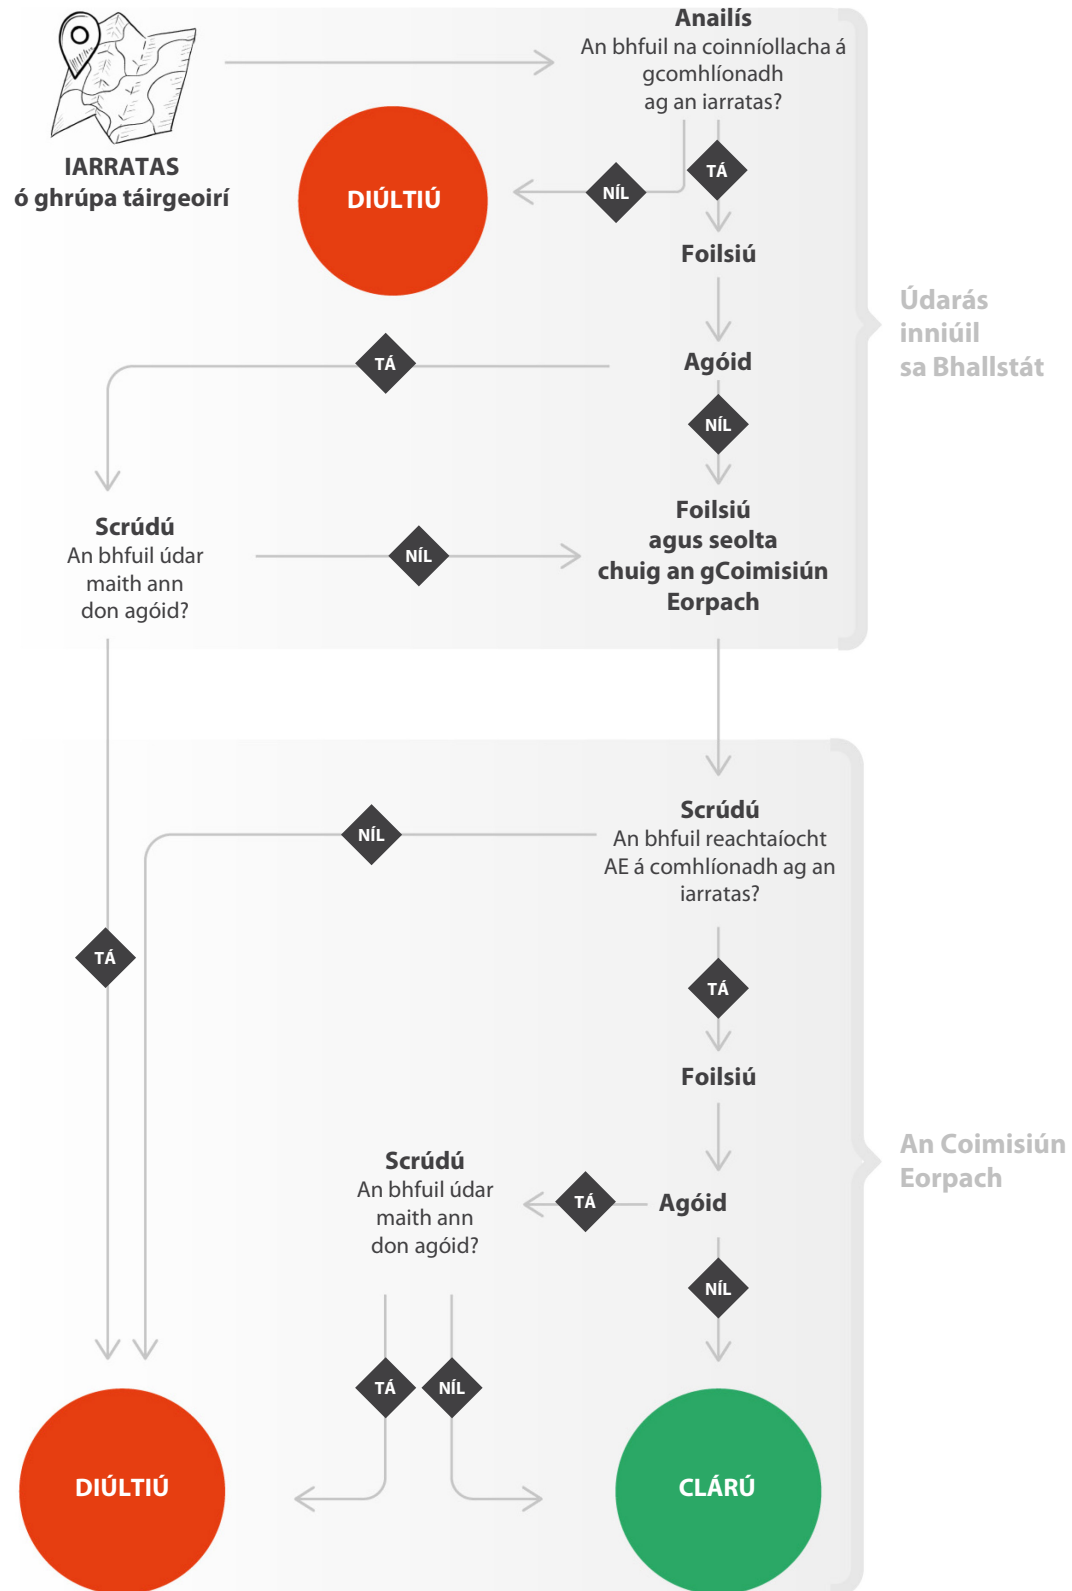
IARRATAS
ó ghrúpa táirgeoirí

Anailís
An bhfuil na coinníollacha á gcomhlíonadh ag an iarratas?

TÁ

NÍL

DIÚLTIÚ

Foilsiú

Agóid

TÁ

NÍL

Scrúdú
An bhfuil údar maith ann don agóid?

NÍL

Foilsiú agus seolta chuig an gCoimisiún Eorpach

Údarás inniúil sa Bhallstát

Scrúdú
An bhfuil reachtaíocht AE á comhlíonadh ag an iarratas?

NÍL

TÁ

TÁ

Foilsiú

Scrúdú
An bhfuil údar maith ann don agóid?

TÁ

Agóid

NÍL

TÁ

NÍL

An Coimisiún Eorpach

DIÚLTIÚ

CLÁRÚ